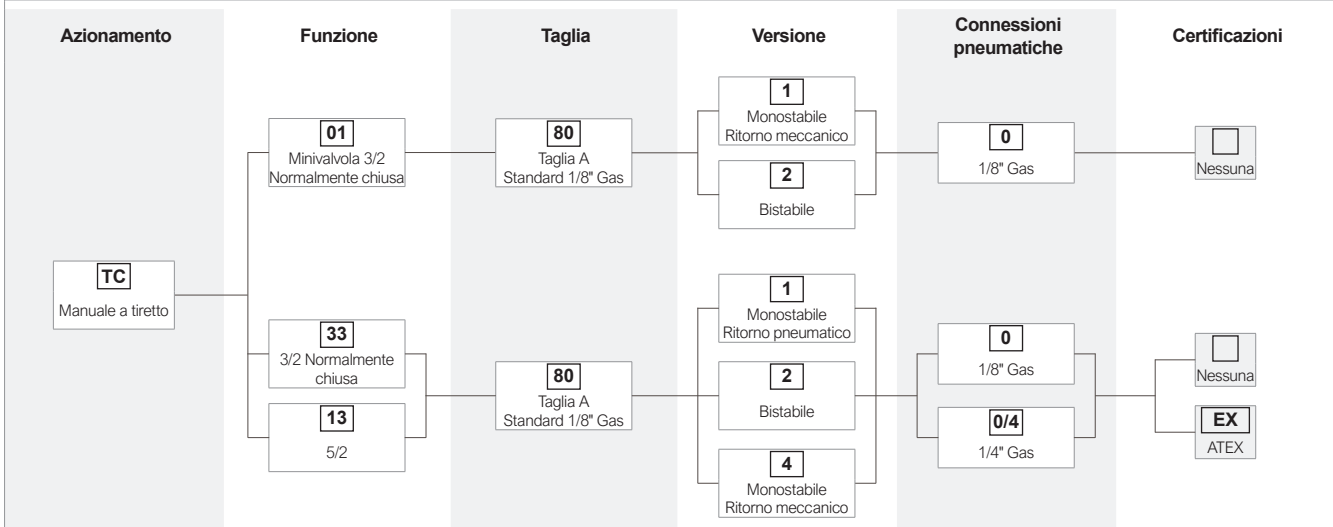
Azionamento

Funzione

Taglia

Versione

Connessioni pneumatiche

Certificazioni

01
Minivalvola 3/2 Normalmente chiusa

80
Taglia A Standard 1/8" Gas

1
Monostabile Ritorno meccanico

2
Bistabile

0
1/8" Gas

Nessuna

TC
Manuale a tiretto

33
3/2 Normalmente chiusa

13
5/2

80
Taglia A Standard 1/8" Gas

1
Monostabile Ritorno pneumatico

2
Bistabile

4
Monostabile Ritorno meccanico

0
1/8" Gas

0/4
1/4" Gas

Nessuna

EX
ATEX